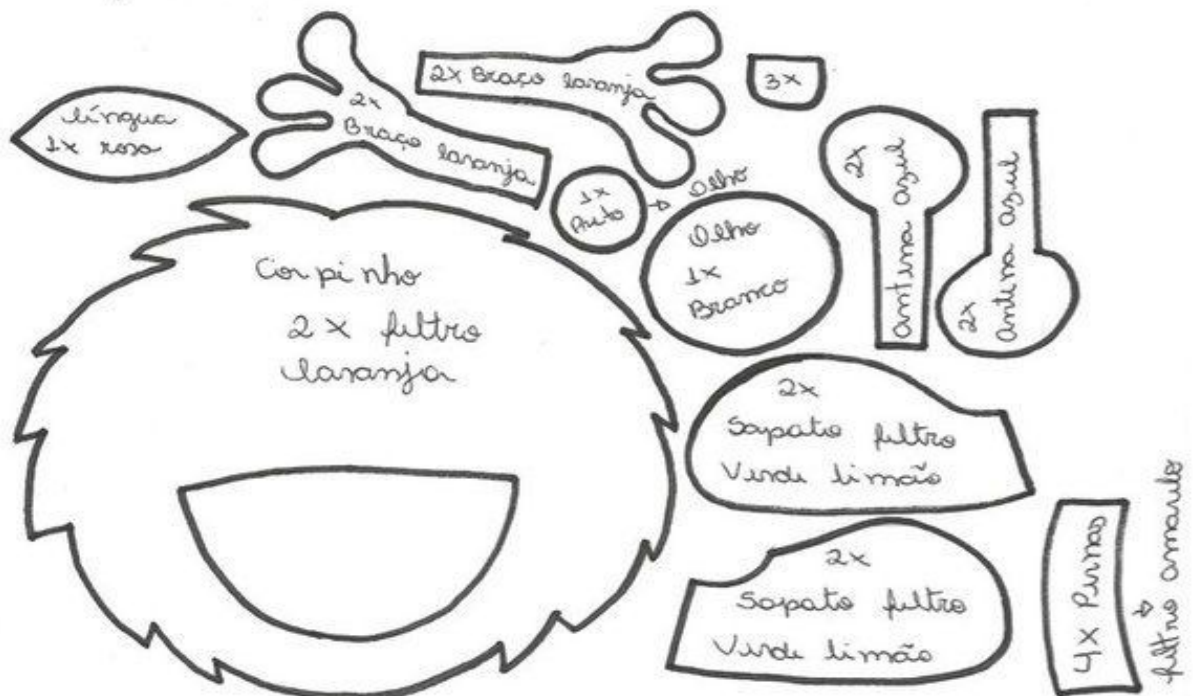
língua 1x rosa

2x Braço laranja

2x Braço laranja

3x

1x Preto → Olho

Olho 1x Branco

2x Antena Azul

2x Antena Azul

Corpinho 2x feltro laranja

2x Sapato feltro Verde limão

2x Sapato feltro Verde limão

4x Pernas → feltro amarelo